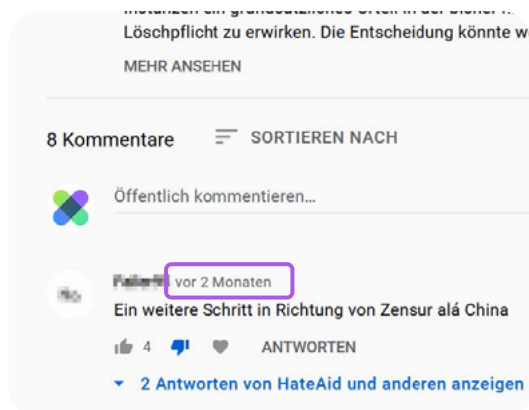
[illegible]
Löschpflicht zu erwirken. Die Entscheidung könnte w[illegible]

MEHR ANSEHEN

8 Kommentare SORTIEREN NACH

Öffentlich kommentieren...

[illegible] vor 2 Monaten
Ein weitere Schritt in Richtung von Zensur alá China

4 ANTWORTEN

2 Antworten von HateAid und anderen anzeigen